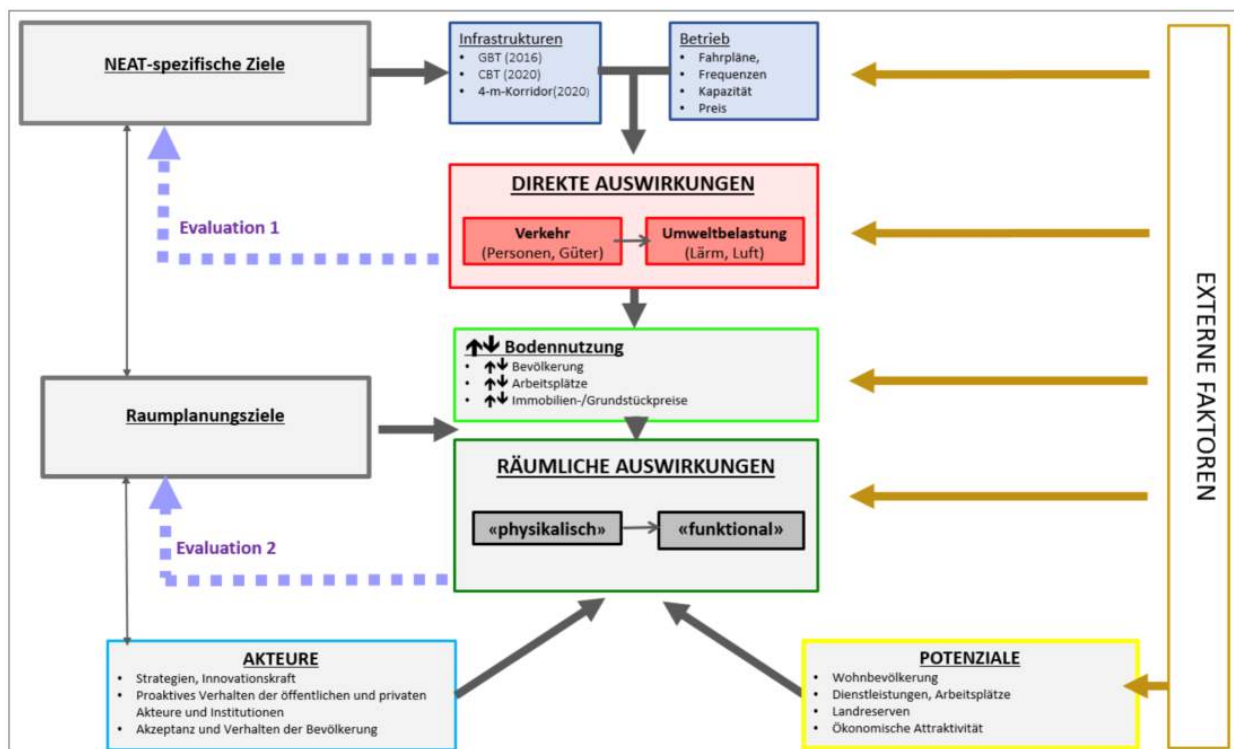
NEAT-spezifische Ziele

Infrastrukturen
- GBT (2016)
- CBT (2020)
- 4-m-Korridor(2020)

Betrieb
- Fahrpläne, Frequenzen
- Kapazität
- Preis

DIREKTE AUSWIRKUNGEN

Verkehr
(Personen, Güter)

Umweltbelastung
(Lärm, Luft)

Evaluation 1

↑↓ Bodennutzung
- ↑↓ Bevölkerung
- ↑↓ Arbeitsplätze
- ↑↓ Immobilien-/Grundstückpreise

Raumplanungsziele

RÄUMLICHE AUSWIRKUNGEN

«physikalisch»

«funktional»

Evaluation 2

EXTERNE FAKTOREN

AKTEURE
- Strategien, Innovationskraft
- Proaktives Verhalten der öffentlichen und privaten Akteure und Institutionen
- Akzeptanz und Verhalten der Bevölkerung

POTENZIALE
- Wohnbevölkerung
- Dienstleistungen, Arbeitsplätze
- Landreserven
- Ökonomische Attraktivität